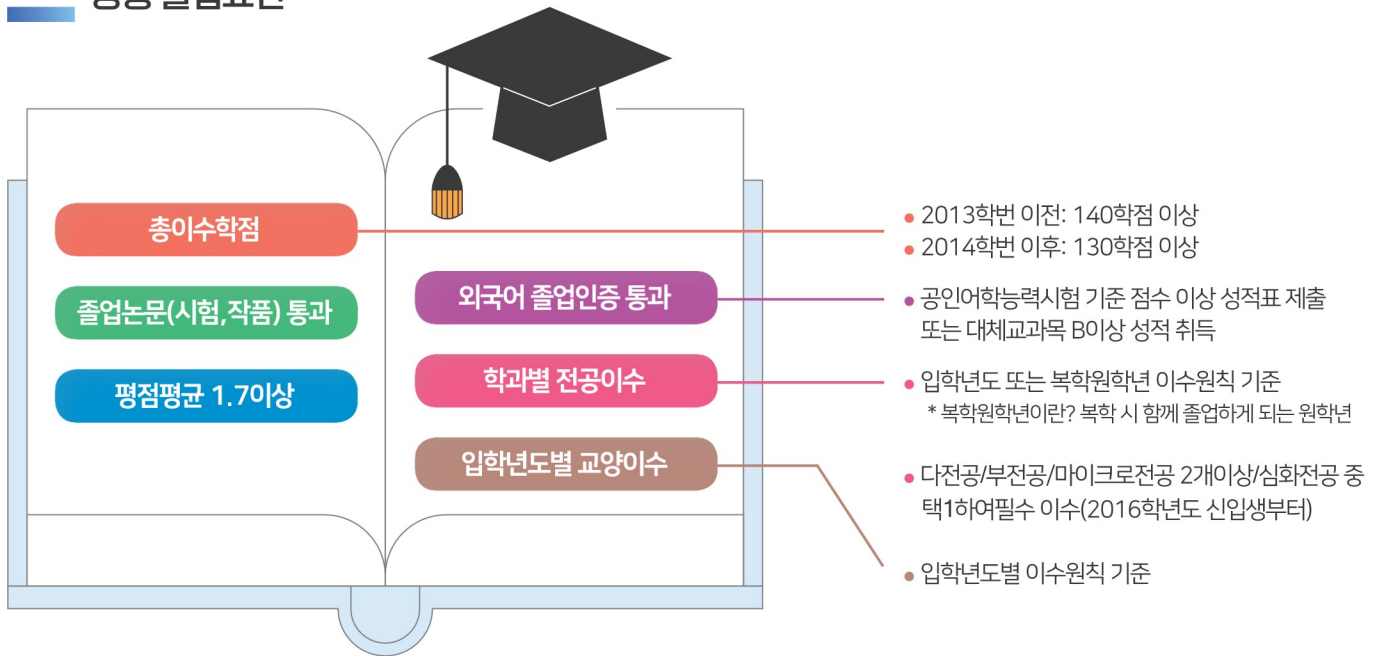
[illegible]

총이수학점

졸업논문(시험,작품) 통과

평점평균 1.7이상

외국어 졸업인증 통과

학과별 전공이수

입학년도별 교양이수

• 2013학번 이전: 140학점 이상
• 2014학번 이후: 130학점 이상

• 공인어학능력시험 기준 점수 이상 성적표 제출 또는 대체교과목 B이상 성적 취득

• 입학년도 또는 복학원학년 이수원칙 기준
* 복학원학년이란? 복학 시 함께 졸업하게 되는 원학년

• 다전공/부전공/마이크로전공 2개이상/심화전공 중 택1하여필수 이수(2016학년도 신입생부터)

• 입학년도별 이수원칙 기준